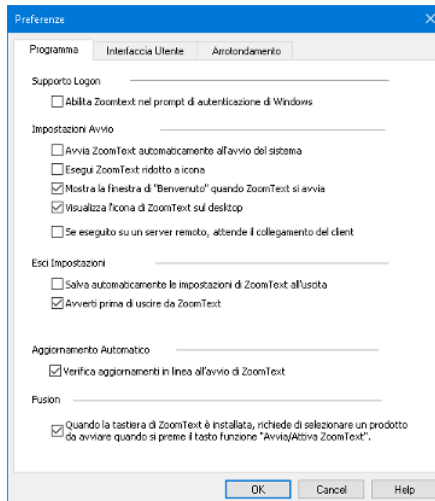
Preferenze

Programma | Interfaccia Utente | Arrotondamento

Supporto Logon

Abilita Zoomtext nel prompt di autenticazione di Windows

Impostazioni Avvio

Avvia ZoomText automaticamente all'avvio del sistema

Esegui ZoomText ridotto a icona

Mostra la finestra di "Benvenuto" quando ZoomText si avvia

Visualizza l'icona di ZoomText sul desktop

Se eseguito su un server remoto, attende il collegamento del client

Esci Impostazioni

Salva automaticamente le impostazioni di ZoomText all'uscita

Avverti prima di uscire da ZoomText

Aggiornamento Automatico

Verifica aggiornamenti in linea all'avvio di ZoomText

Fusion

Quando la tastiera di ZoomText è installata, richiede di selezionare un prodotto da avviare quando si preme il tasto funzione "Avvia/Attiva ZoomText".

OK | Cancel | Help